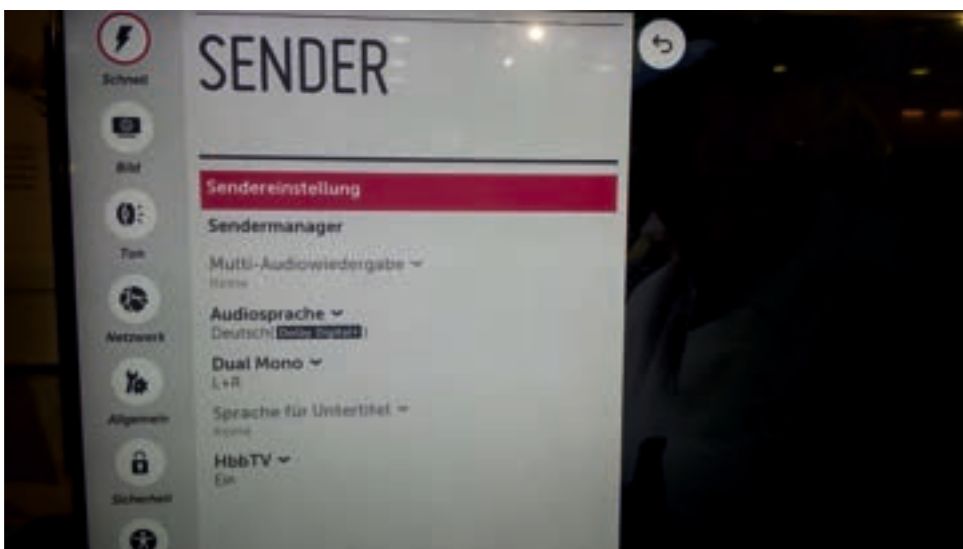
Schnell

Bild

Ton

Netzwerk

Allgemein

Sicherheit

SENDER

Sendereinstellung

Sendermanager

Multi-Audiowiedergabe
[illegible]

Audiosprache
Deutsch( Dolby Digital+ )

Dual Mono
L+R

Sprache für Untertitel
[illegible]

HbbTV
Ein